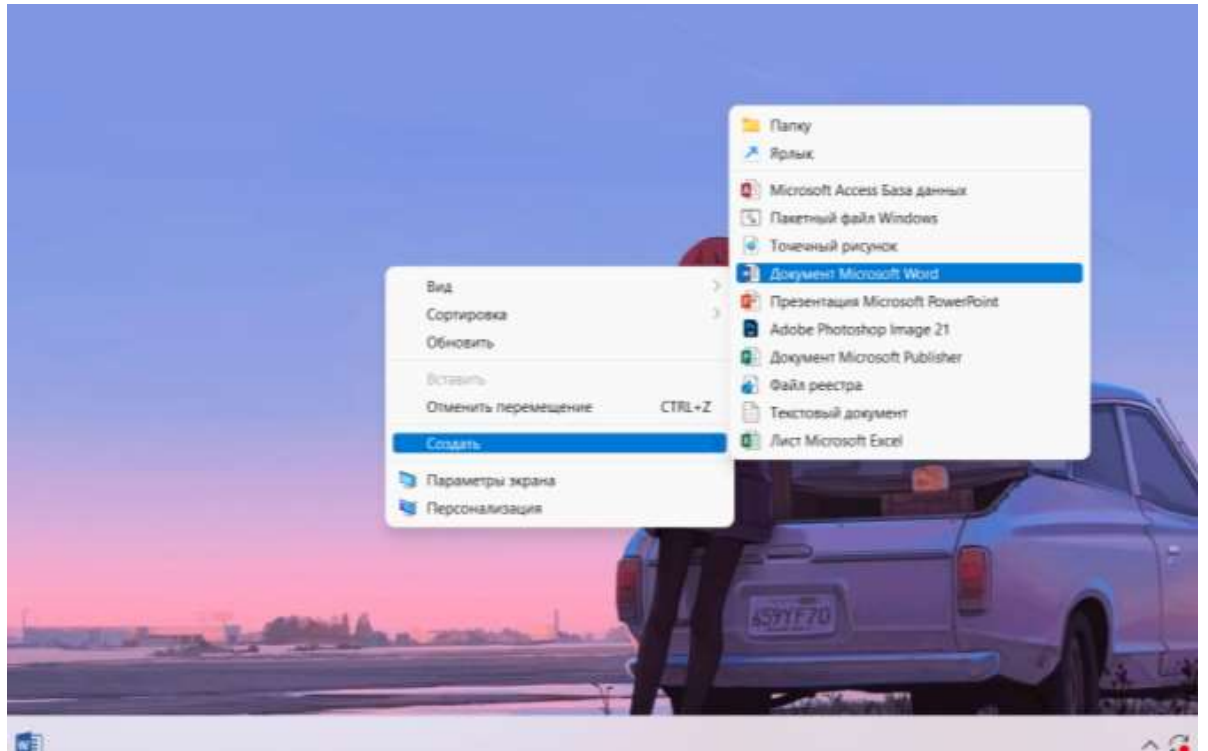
Вид
Сортировка
Обновить
Вставить
Отменить перемещение CTRL+Z
Создать
Параметры экрана
Персонализация

Папку
Ярлык
Microsoft Access База данных
Пакетный файл Windows
Точечный рисунок
Документ Microsoft Word
Презентация Microsoft PowerPoint
Adobe Photoshop Image 21
Документ Microsoft Publisher
Файл реестра
Текстовый документ
Лист Microsoft Excel

659YF70